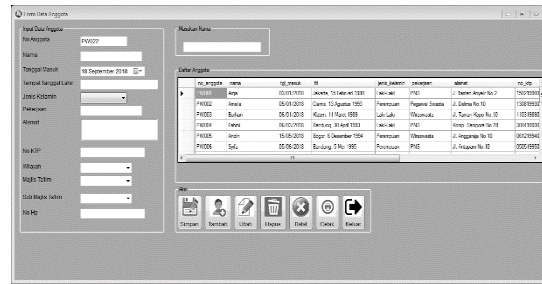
Form Data Anggota

Input Data Anggota
No Anggota PW007
Nama
Tanggal Masuk 18 September 2018
Tempat Tanggal Lahir
Jenis Kelamin
Pekerjaan
Alamat
No KTP
Wilayah
Majlis Ta'lim
Sub Majlis Ta'lim
No Hp

Masukan Nama

Daftar Anggota

| | no_anggota | nama | tgl_masuk | ttl | jenis_kelamin | pekerjaan | alamat | no_ktp |
|---|---|---|---|---|---|---|---|---|
| ▶ | PW001 | Arya | 02/01/2018 | Jakarta, 15 Februari 1990 | Laki-Laki | PNS | Jl. Sawan Anyelir No 2 | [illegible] |
| | PW002 | Amalia | 05/01/2018 | Ciamis, 13 Agustus 1993 | Perempuan | Pegawai Swasta | Jl. Delima No 10 | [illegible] |
| | PW003 | Burhan | 05/01/2018 | Kuisan, 11 Maret 1989 | Laki-Laki | Wiraswasta | Jl. Taman Kopo No 10 | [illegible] |
| | PW004 | Feliati | 06/02/2018 | Bandung, 30 April 1993 | Laki-Laki | PNS | Kopo, Anggrek No 20 | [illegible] |
| | PW005 | Andin | 15/05/2018 | Bogor, 6 Desember 1994 | Perempuan | Wiraswasta | Jl. Anggrek No 10 | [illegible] |
| | PW006 | Syifa | 09/06/2018 | Bandung, 5 Mei 1995 | Perempuan | PNS | Jl. Anggrek No 10 | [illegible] |

Aksi
Simpan Tambah Ubah Hapus Batal Cetak Keluar